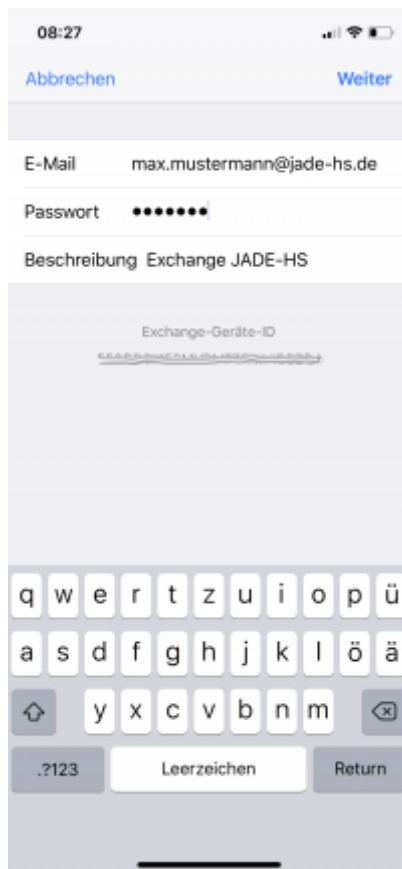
08:27

Abbrechen Weiter

E-Mail max.mustermann@jade-hs.de

Passwort •••••••

Beschreibung Exchange JADE-HS

Exchange-Geräte-ID

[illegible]

q w e r t z u i o p ü

a s d f g h j k l ö ä

y x c v b n m

.?123 Leerzeichen Return